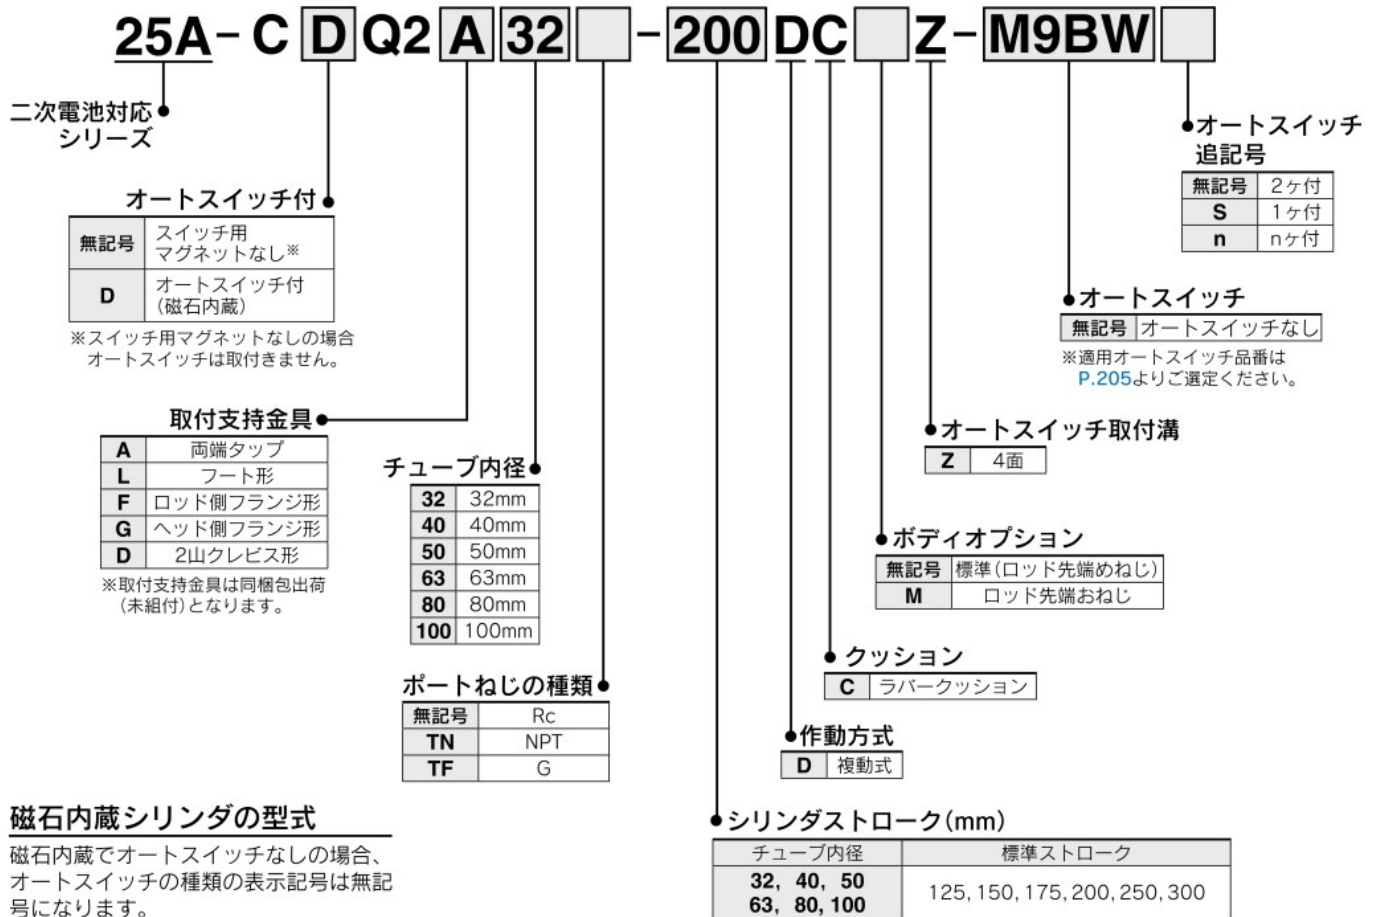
25A－C D Q2 A 32 －200 DC Z－M9BW

二次電池対応シリーズ

オートスイッチ付

| 無記号 | スイッチ用マグネットなし※ |
|---|---|
| D | オートスイッチ付（磁石内蔵） |

※スイッチ用マグネットなしの場合オートスイッチは取付きません。

取付支持金具

| A | 両端タップ |
|---|---|
| L | フート形 |
| F | ロッド側フランジ形 |
| G | ヘッド側フランジ形 |
| D | 2山クレビス形 |

※取付支持金具は同梱包出荷（未組付）となります。

チューブ内径

| 32 | 32mm |
|---|---|
| 40 | 40mm |
| 50 | 50mm |
| 63 | 63mm |
| 80 | 80mm |
| 100 | 100mm |

ポートねじの種類

| 無記号 | Rc |
|---|---|
| TN | NPT |
| TF | G |

オートスイッチ追記号

| 無記号 | 2ヶ付 |
|---|---|
| S | 1ヶ付 |
| n | nヶ付 |

オートスイッチ

| 無記号 | オートスイッチなし |
|---|---|

※適用オートスイッチ品番はP.205よりご選定ください。

オートスイッチ取付溝

| Z | 4面 |
|---|---|

ボディオプション

| 無記号 | 標準（ロッド先端めねじ） |
|---|---|
| M | ロッド先端おねじ |

クッション

| C | ラバークッション |
|---|---|

作動方式

| D | 複動式 |
|---|---|

シリンダストローク(mm)

| チューブ内径 | 標準ストローク |
|---|---|
| 32, 40, 50 63, 80, 100 | 125, 150, 175, 200, 250, 300 |

磁石内蔵シリンダの型式

磁石内蔵でオートスイッチなしの場合、オートスイッチの種類の表示記号は無記号になります。